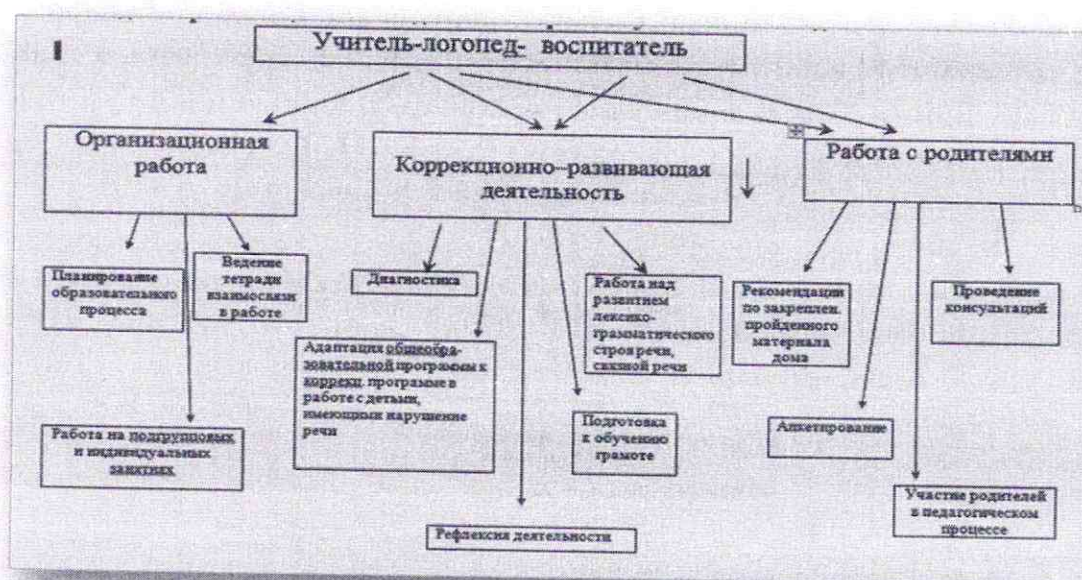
Учитель-логопед- воспитатель

Организационная работа

Коррекционно–развивающая деятельность

Работа с родителями

Планирование образовательного процесса

Ведение тетради взаимосвязи в работе

Работа на подгрупповых и индивидуальных занятиях

Диагностика

Адаптация общеобразовательной программы к коррекц. программе в работе с детьми, имеющими нарушение речи

Работа над развитием лексико-грамматического строя речи, связной речи

Подготовка к обучению грамоте

Рефлексия деятельности

Рекомендации по закреплен. пройденного материала дома

Проведение консультаций

Анкетирование

Участие родителей в педагогическом процессе